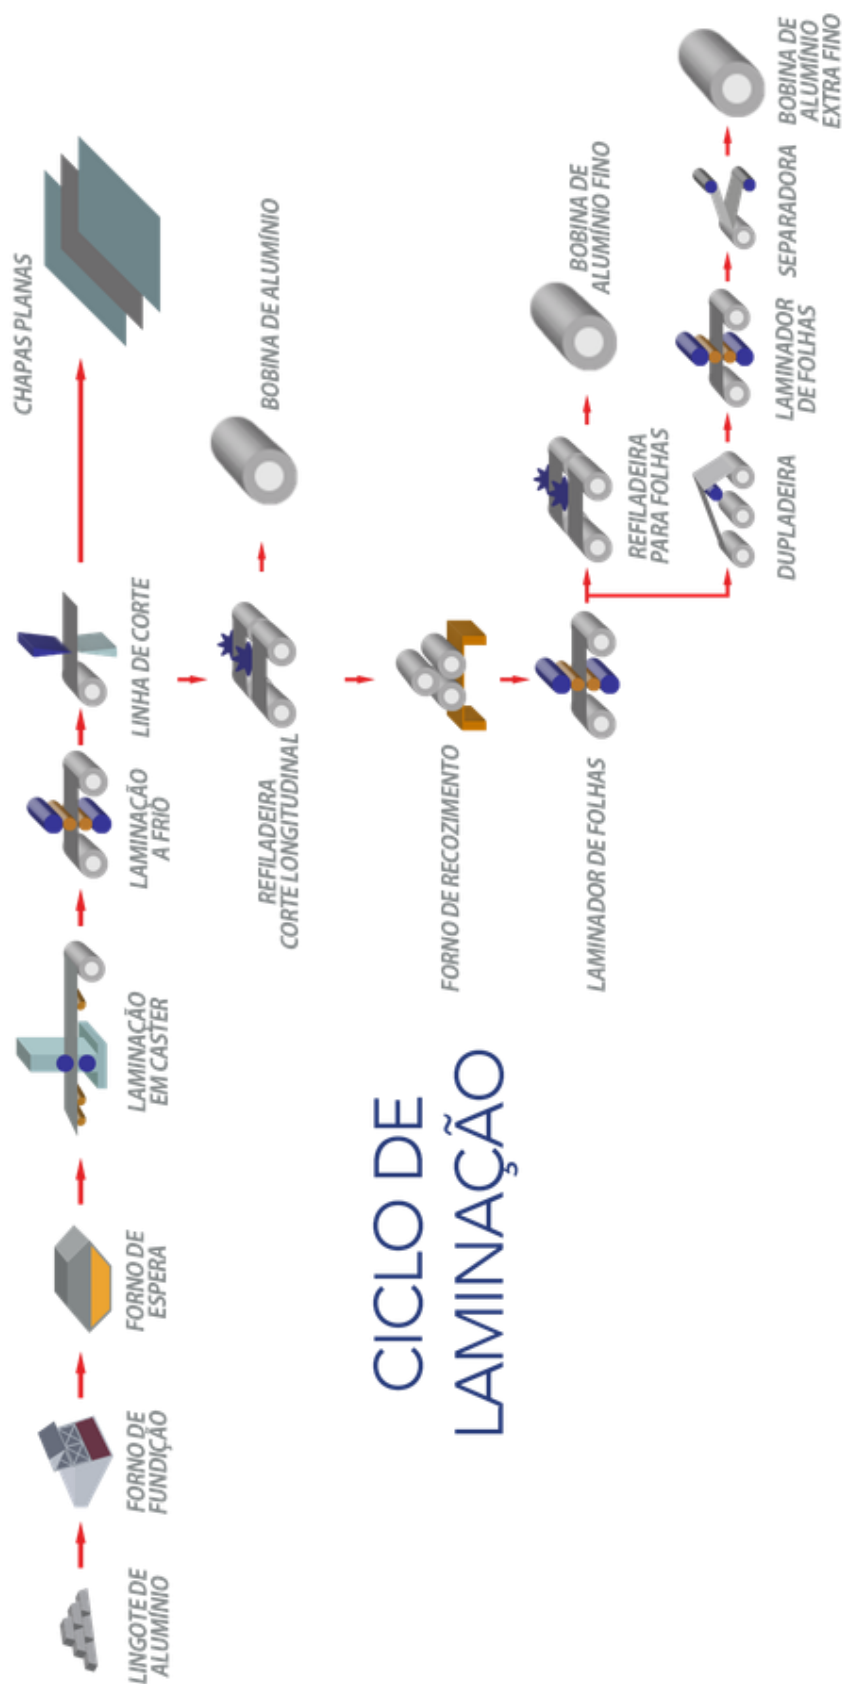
CICLO DE LAMINAÇÃO

LINGOTE DE ALUMÍNIO

FORNO DE FUNDIÇÃO

FORNO DE ESPERA

LAMINAÇÃO EM CASTER

LAMINAÇÃO A FRIO

LINHA DE CORTE

CHAPAS PLANAS

REFILADEIRA CORTE LONGITUDINAL

BOBINA DE ALUMÍNIO

FORNO DE RECOZIMENTO

LAMINADOR DE FOLHAS

REFILADEIRA PARA FOLHAS

BOBINA DE ALUMÍNIO FINO

DUPLADEIRA

LAMINADOR DE FOLHAS

SEPARADORA

BOBINA DE ALUMÍNIO EXTRA FINO